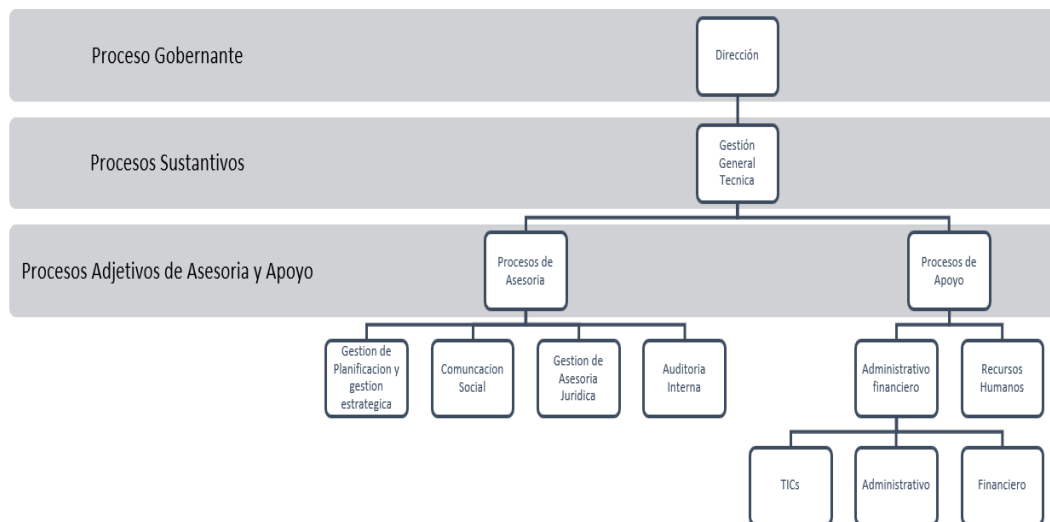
Proceso Gobernante

Dirección

Procesos Sustantivos

Gestión General Tecnica

Procesos Adjetivos de Asesoria y Apoyo

Procesos de Asesoria

Procesos de Apoyo

Gestion de Planificacion y gestion estrategica

Comuncacion Social

Gestion de Asesoria Juridica

Auditoria Interna

Administrativo financiero

Recursos Humanos

TICs

Administrativo

Financiero